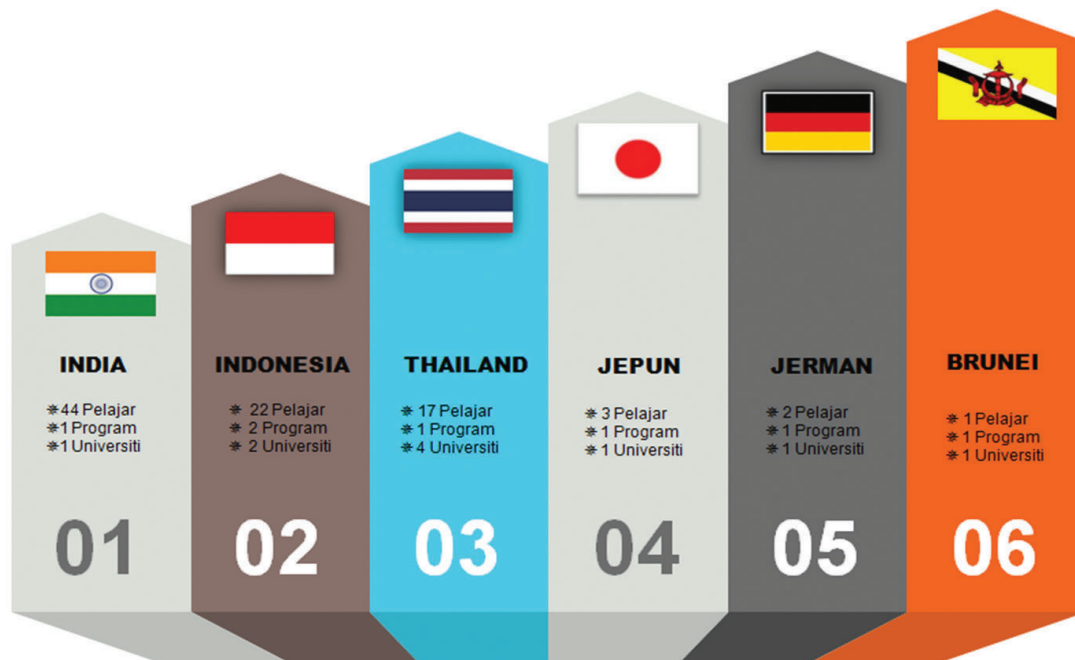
INDIA

❋44 Pelajar
❋1 Program
❋1 Universiti

01

INDONESIA

❋ 22 Pelajar
❋ 2 Program
❋ 2 Universiti

02

THAILAND

❋ 17 Pelajar
❋ 1 Program
❋ 4 Universiti

03

JEPUN

❋ 3 Pelajar
❋ 1 Program
❋ 1 Universiti

04

JERMAN

❋ 2 Pelajar
❋ 1 Program
❋ 1 Universiti

05

BRUNEI

❋ 1 Pelajar
❋ 1 Program
❋ 1 Universiti

06